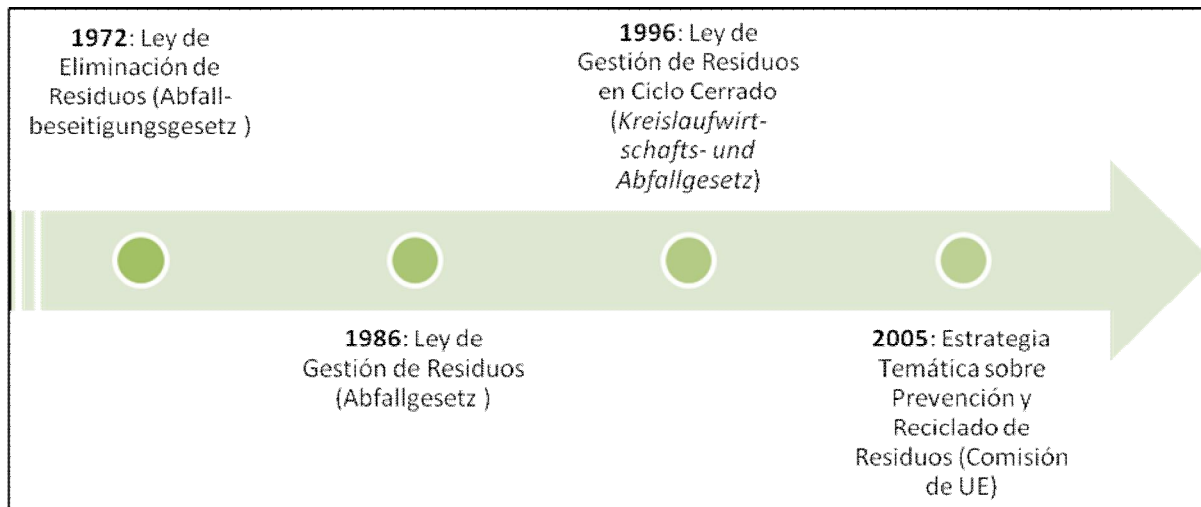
**1972**: Ley de Eliminación de Residuos (Abfallbeseitigungsgesetz )

**1996**: Ley de Gestión de Residuos en Ciclo Cerrado (*Kreislaufwirtschafts- und Abfallgesetz*)

**1986**: Ley de Gestión de Residuos (Abfallgesetz )

**2005**: Estrategia Temática sobre Prevención y Reciclado de Residuos (Comisión de UE)